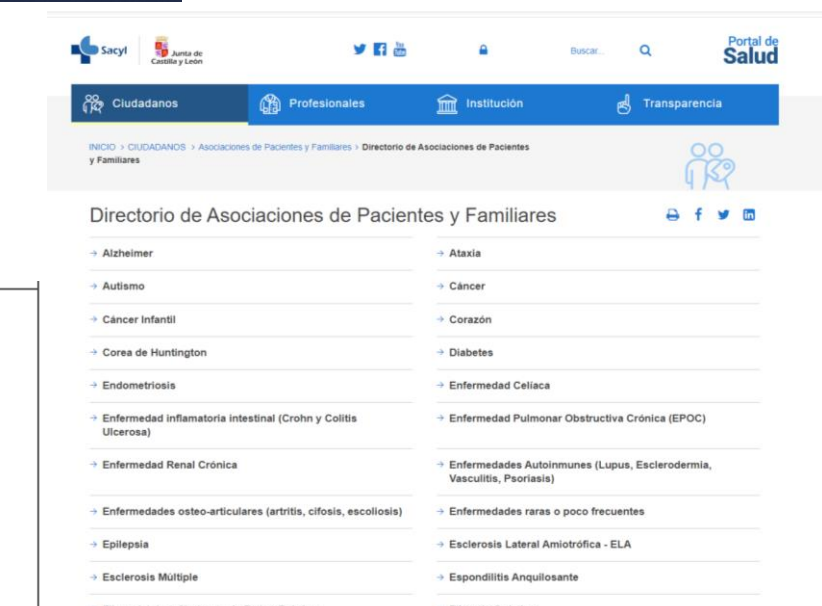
Sacyl Junta de Castilla y León

Buscar...

Portal de Salud

Ciudadanos Profesionales Institución Transparencia

INICIO > CIUDADANOS > Asociaciones de Pacientes y Familiares > Directorio de Asociaciones de Pacientes y Familiares

Directorio de Asociaciones de Pacientes y Familiares

→ Alzheimer
→ Ataxia
→ Autismo
→ Cáncer
→ Cáncer Infantil
→ Corazón
→ Corea de Huntington
→ Diabetes
→ Endometriosis
→ Enfermedad Celiaca
→ Enfermedad inflamatoria intestinal (Crohn y Colitis Ulcerosa)
→ Enfermedad Pulmonar Obstructiva Crónica (EPOC)
→ Enfermedad Renal Crónica
→ Enfermedades Autoinmunes (Lupus, Esclerodermia, Vasculitis, Psoriasis)
→ Enfermedades osteo-articulares (artritis, cifosis, escoliosis)
→ Enfermedades raras o poco frecuentes
→ Epilepsia
→ Esclerosis Lateral Amiotrófica - ELA
→ Esclerosis Múltiple
→ Espondilitis Anquilosante